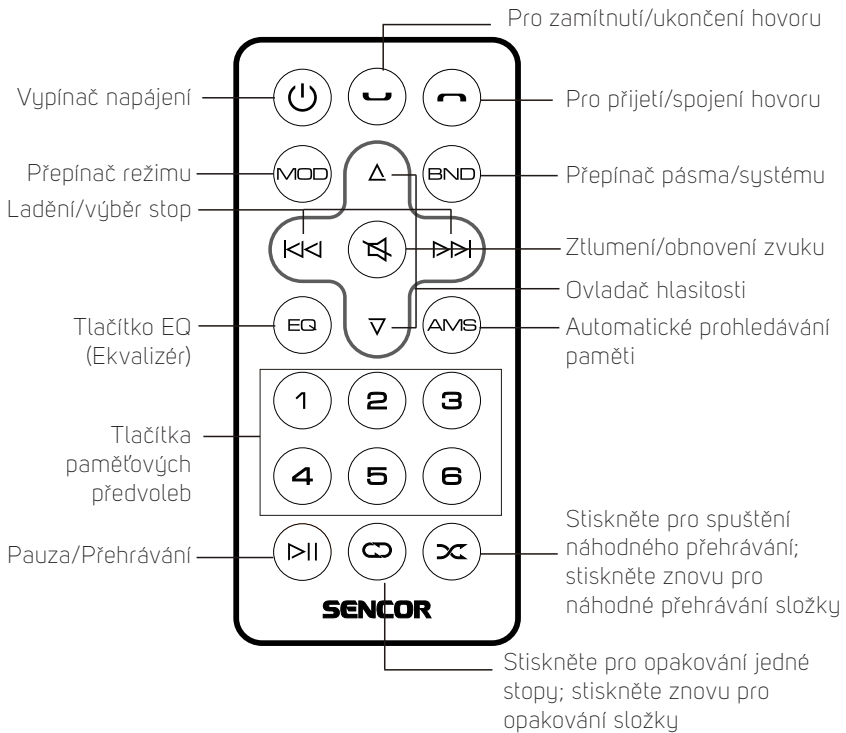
Pro zamítnutí/ukončení hovoru

Vypínač napájení

Pro přijetí/spojení hovoru

Přepínač režimu

MOD

BND

Přepínač pásma/systému

Ladění/výběr stop

Ztlumení/obnovení zvuku

Ovladač hlasitosti

Tlačítko EQ (Ekvalizér)

EQ

AMS

Automatické prohledávání paměti

1 2 3

Tlačítka paměťových předvoleb

4 5 6

Pauza/Přehrávání

Stiskněte pro spuštění náhodného přehrávání; stiskněte znovu pro náhodné přehrávání složky

SENCOR

Stiskněte pro opakování jedné stopy; stiskněte znovu pro opakování složky